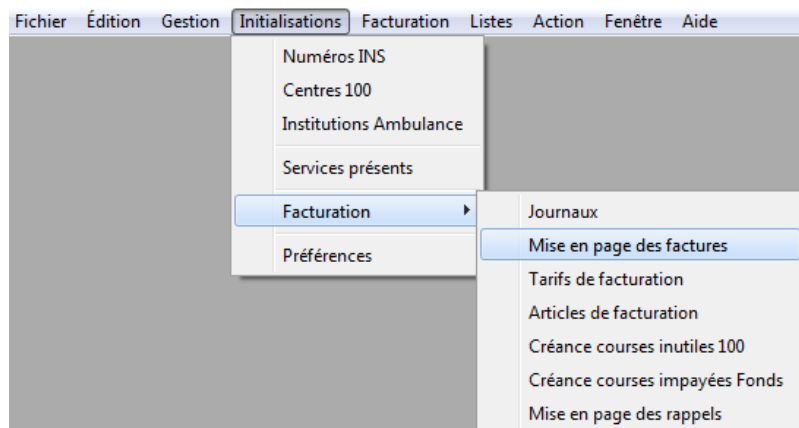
Fichier Édition Gestion Initialisations Facturation Listes Action Fenêtre Aide

Numéros INS
Centres 100
Institutions Ambulance
Services présents
Facturation
Préférences

Journaux
Mise en page des factures
Tarifs de facturation
Articles de facturation
Créance courses inutiles 100
Créance courses impayées Fonds
Mise en page des rappels